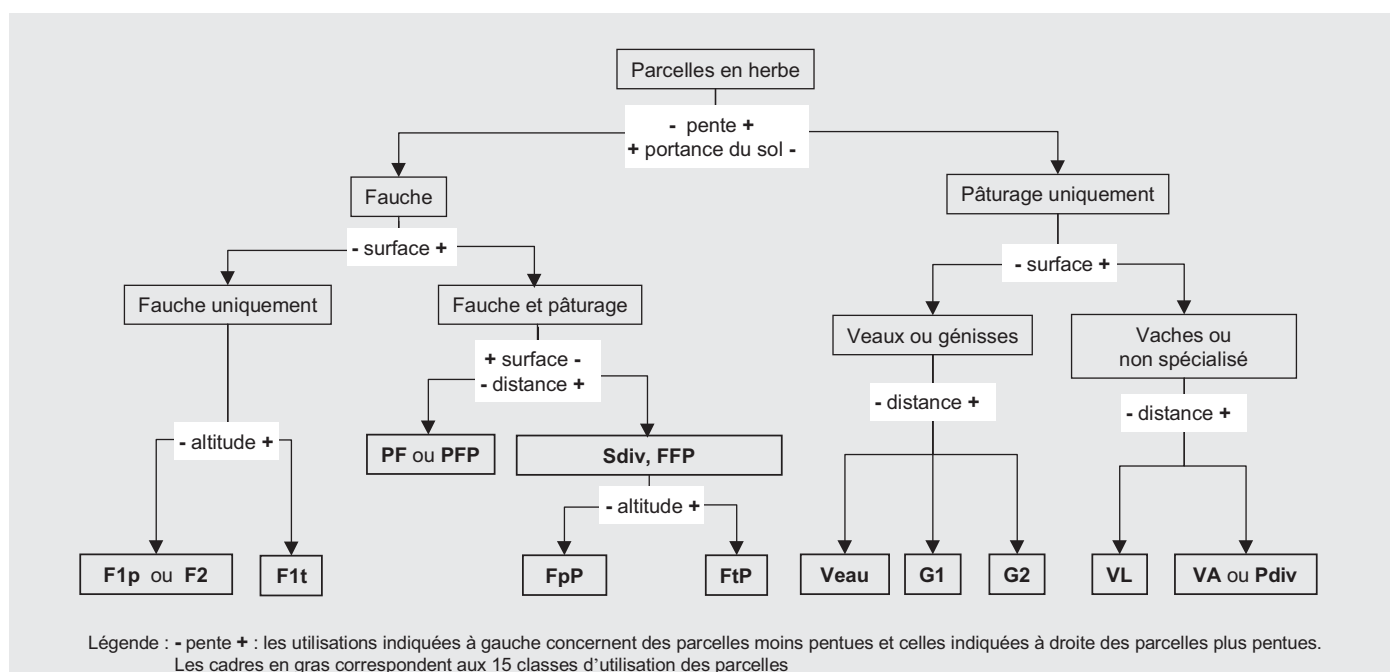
Parcelles en herbe

- pente +
+ portance du sol -

Fauche

Pâturage uniquement

- surface +

Fauche uniquement

Fauche et pâturage

- surface +

Veaux ou génisses

Vaches ou non spécialisé

+ surface -
- distance +

- distance +

- distance +

- altitude +

PF ou PFP

Sdiv, FFP

- altitude +

F1p ou F2

F1t

FpP

FtP

Veau

G1

G2

VL

VA ou Pdiv

Légende : - pente + : les utilisations indiquées à gauche concernent des parcelles moins pentues et celles indiquées à droite des parcelles plus pentues. Les cadres en gras correspondent aux 15 classes d'utilisation des parcelles